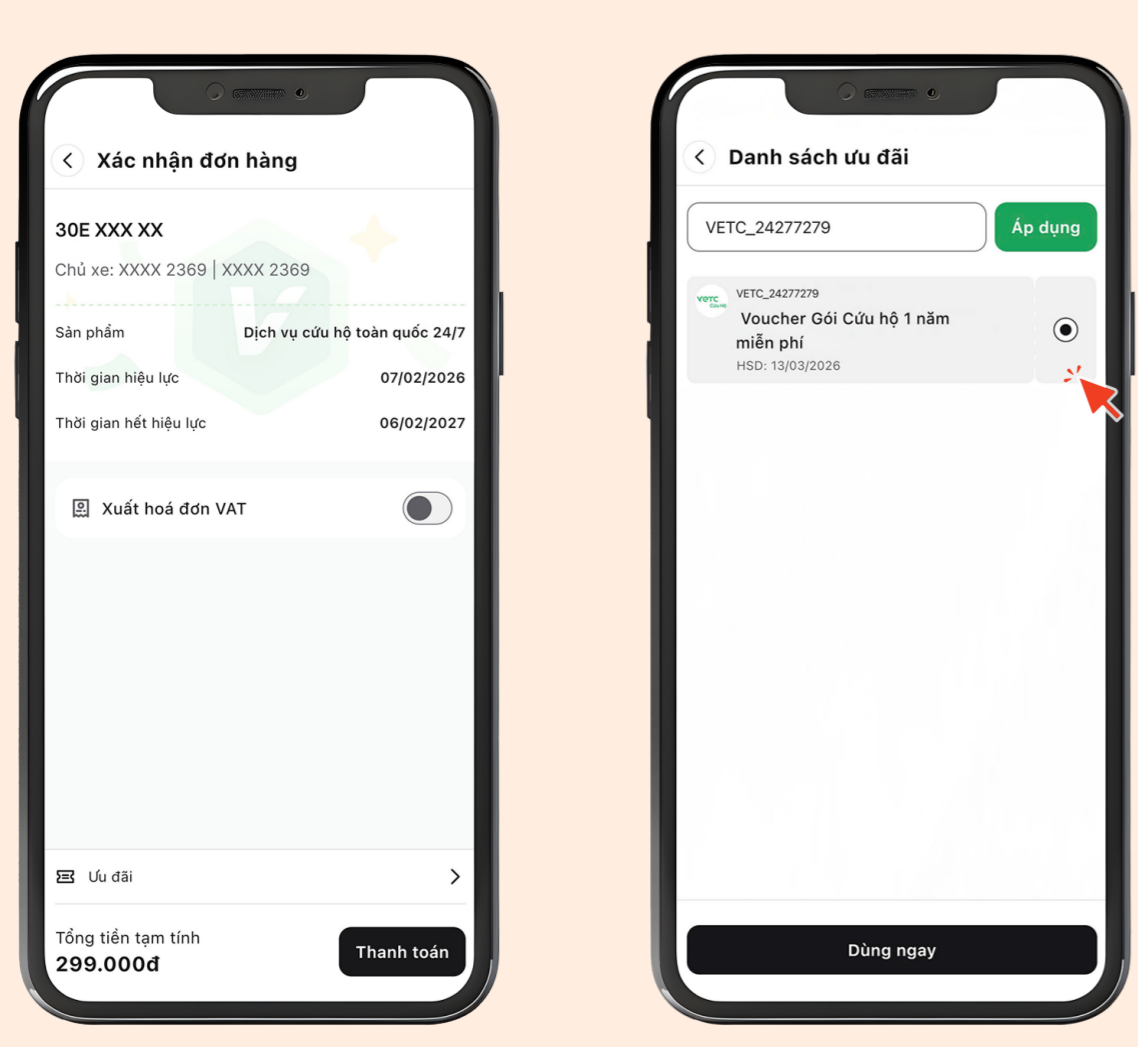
Xác nhận đơn hàng

30E XXX XX

Chủ xe: XXXX 2369 | XXXX 2369

Sản phẩm Dịch vụ cứu hộ toàn quốc 24/7

Thời gian hiệu lực 07/02/2026

Thời gian hết hiệu lực 06/02/2027

Xuất hoá đơn VAT

Ưu đãi

Tổng tiền tạm tính
299.000đ

Thanh toán

Danh sách ưu đãi

VETC_24277279

Áp dụng

VETC

VETC_24277279

Voucher Gói Cứu hộ 1 năm miễn phí

HSD: 13/03/2026

Dùng ngay